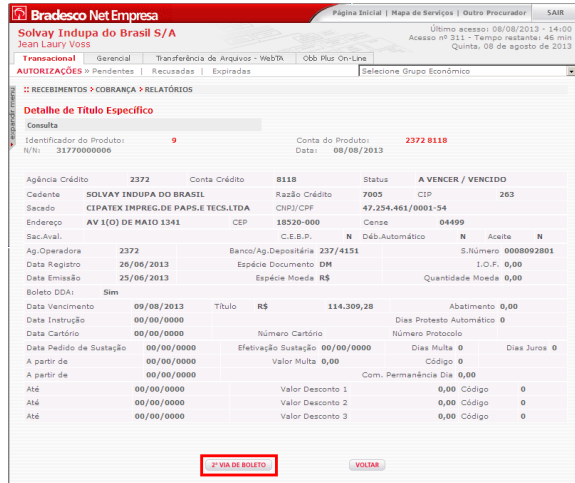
Bradesco Net Empresa

Página Inicial | Mapa de Serviços | Outro Procurador | SAIR

Solvay Indupa do Brasil S/A
Jean Laury Voss

Último acesso: 08/08/2013 - 14:00
Acesso nº 311 - Tempo restante: 46 min
Quinta, 08 de agosto de 2013

Transacional | Gerencial | Transferência de Arquivos - WebTA | Obb Plus On-Line

AUTORIZAÇÕES » Pendentes | Recusadas | Expiradas

Selecione Grupo Econômico

expandir menu

:: RECEBIMENTOS > COBRANÇA > RELATÓRIOS

Detalhe de Título Específico

Consulta

Identificador do Produto: 9
N/N: 31770000006

Conta do Produto: 2372 8118
Data: 08/08/2013

| Agência Crédito | 2372 | Conta Crédito | 8118 | Status | A VENCER / VENCIDO |
|---|---|---|---|---|---|
| Cedente | SOLVAY INDUPA DO BRASIL | Razão Crédito | 7005 | CIP | 263 |
| Sacado | CIPATEX IMPREG.DE PAPS.E TECS.LTDA | CNPJ/CPF | 47.254.461/0001-54 | | |
| Endereço | AV 1(O) DE MAIO 1341 | CEP | 18520-000 | Cense | 04499 |

Sac.Aval. | C.E.B.P. N | Déb.Automático N | Aceite N

| Ag.Operadora | 2372 | Banco/Ag.Depositária | 237/4151 | S.Número | 0008092801 |
|---|---|---|---|---|---|
| Data Registro | 26/06/2013 | Espécie Documento | DM | I.O.F. | 0,00 |
| Data Emissão | 25/06/2013 | Espécie Moeda | R$ | Quantidade Moeda | 0,00 |

Boleto DDA: Sim

Data Vencimento 09/08/2013 | Título R$ 114.309,28 | Abatimento 0,00
Data Instrução 00/00/0000 | Dias Protesto Automático 0
Data Cartório 00/00/0000 | Número Cartório | Número Protocolo
Data Pedido de Sustação 00/00/0000 | Efetivação Sustação 00/00/0000 | Dias Multa 0 | Dias Juros 0
A partir de 00/00/0000 | Valor Multa 0,00 | Código 0
A partir de 00/00/0000 | Com. Permanência Dia 0,00
Até 00/00/0000 | Valor Desconto 1 0,00 | Código 0
Até 00/00/0000 | Valor Desconto 2 0,00 | Código 0
Até 00/00/0000 | Valor Desconto 3 0,00 | Código 0

2ª VIA DE BOLETO | VOLTAR